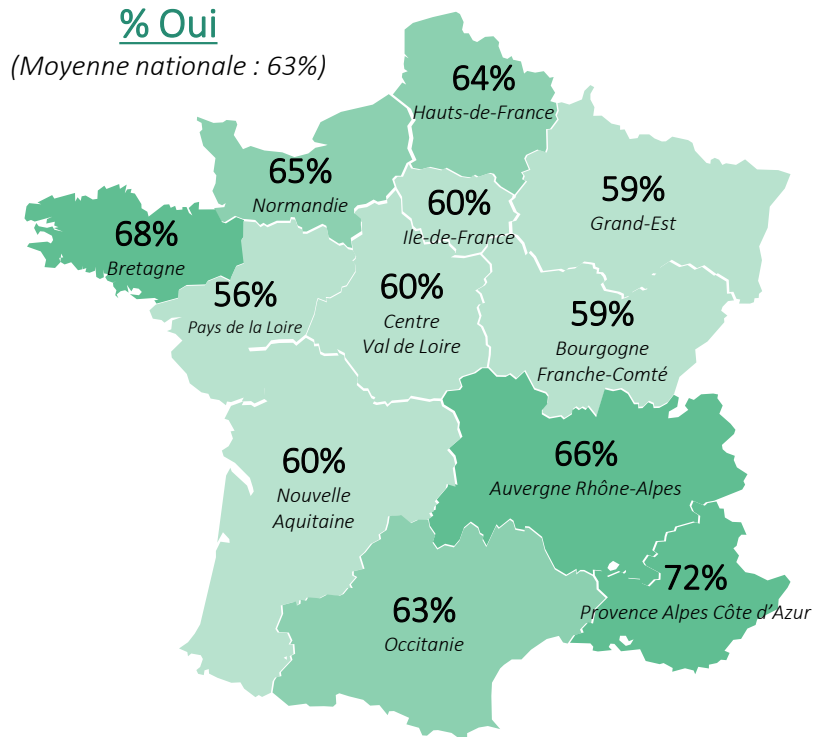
% Oui
(Moyenne nationale : 63%)

64%
Hauts-de-France

65%
Normandie

60%
Ile-de-France

59%
Grand-Est

68%
Bretagne

56%
Pays de la Loire

60%
Centre
Val de Loire

59%
Bourgogne
Franche-Comté

66%
Auvergne Rhône-Alpes

60%
Nouvelle
Aquitaine

72%
Provence Alpes Côte d'Azur

63%
Occitanie